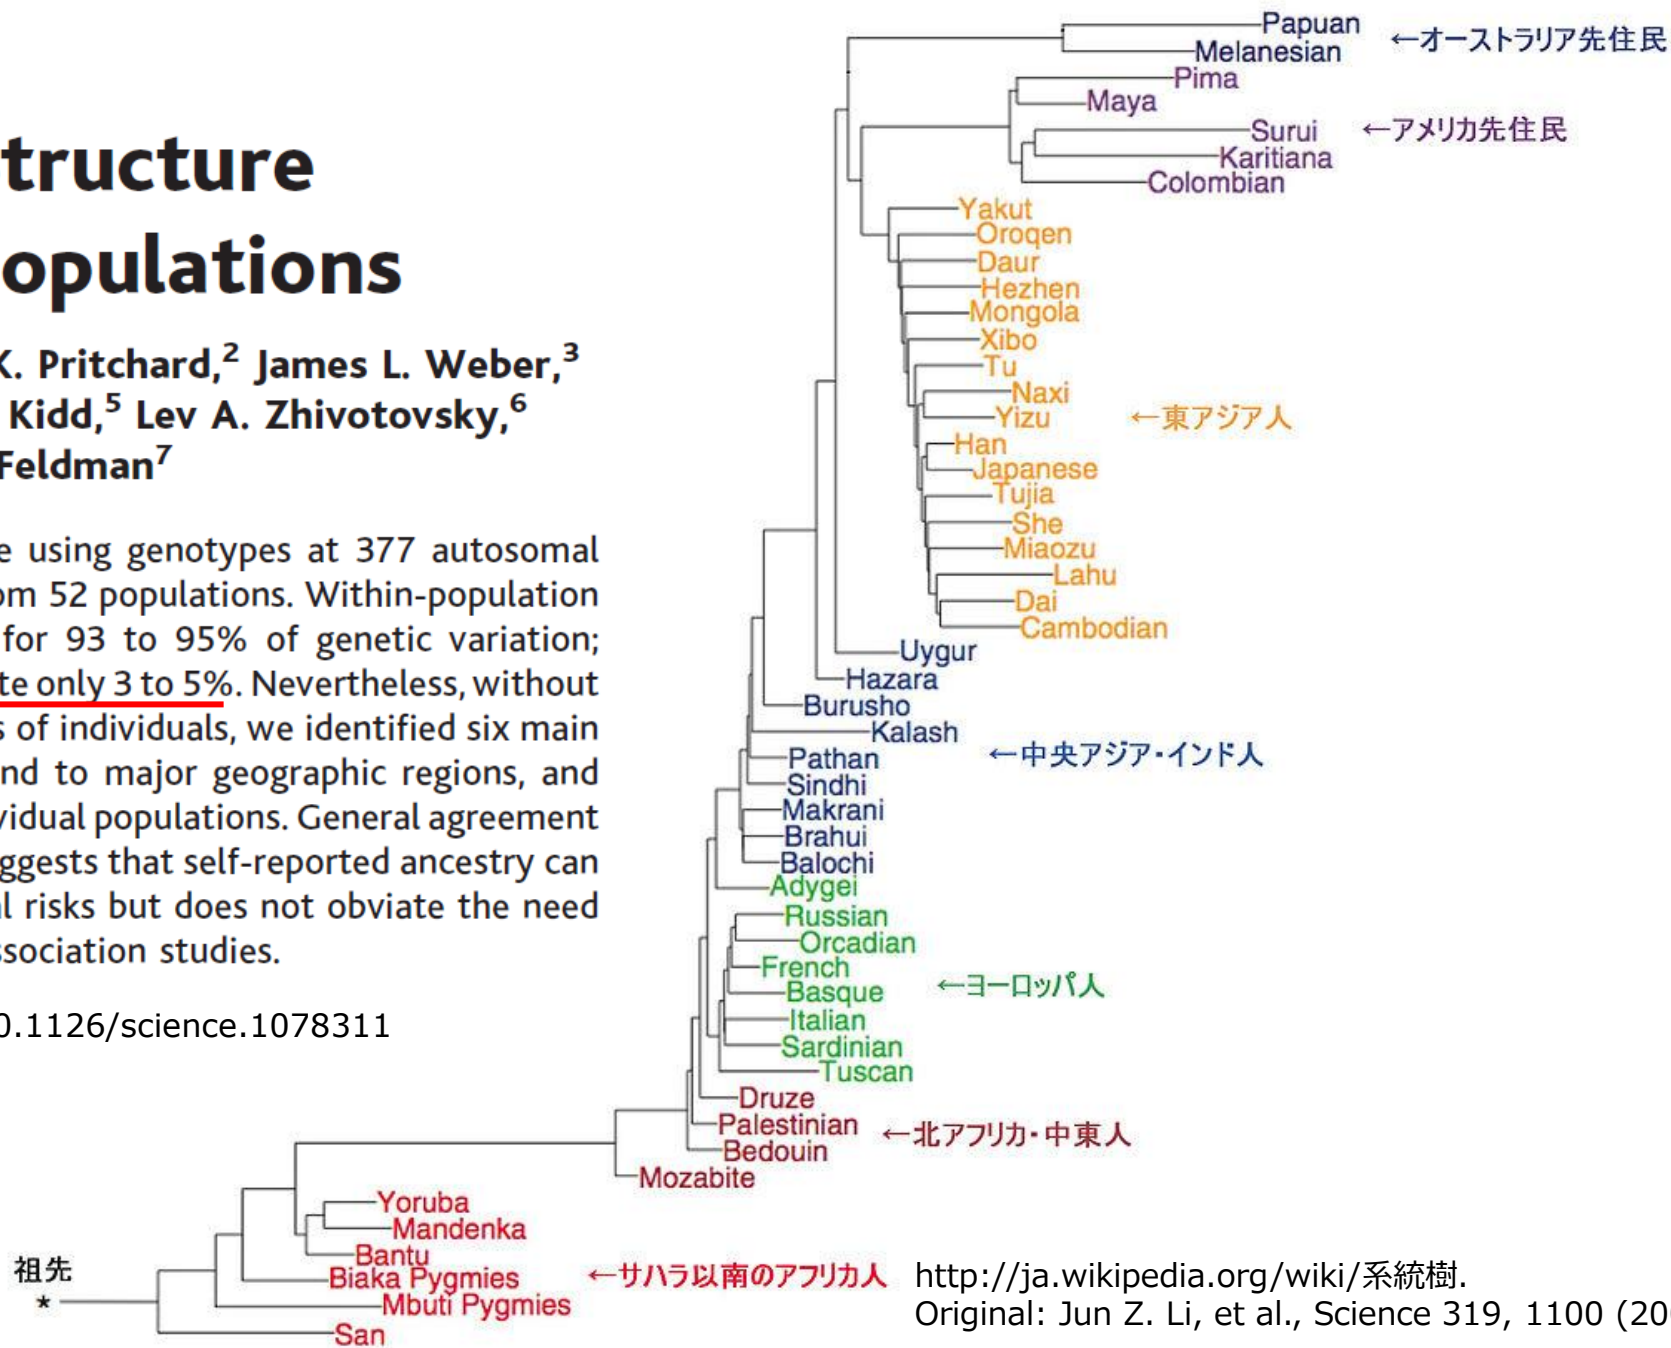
tructure
opulations

K. Pritchard,$^2$ James L. Weber,$^3$ Kidd,$^5$ Lev A. Zhivotovsky,$^6$ Feldman$^7$

e using genotypes at 377 autosomal om 52 populations. Within-population for 93 to 95% of genetic variation; te only 3 to 5%. Nevertheless, without s of individuals, we identified six main nd to major geographic regions, and vidual populations. General agreement ggests that self-reported ancestry can l risks but does not obviate the need sociation studies.

0.1126/science.1078311

Papuan
Melanesian
←オーストラリア先住民
Pima
Maya
Surui
Karitiana
Colombian
←アメリカ先住民
Yakut
Oroqen
Daur
Hezhen
Mongola
Xibo
Tu
Naxi
Yizu
←東アジア人
Han
Japanese
Tujia
She
Miaozu
Lahu
Dai
Cambodian
Uygur
Hazara
Burusho
Kalash
←中央アジア・インド人
Pathan
Sindhi
Makrani
Brahui
Balochi
Adygei
Russian
Orcadian
French
Basque
←ヨーロッパ人
Italian
Sardinian
Tuscan
Druze
Palestinian
←北アフリカ・中東人
Bedouin
Mozabite
Yoruba
Mandenka
Bantu
祖先
*
Biaka Pygmies
←サハラ以南のアフリカ人
Mbuti Pygmies
San

http://ja.wikipedia.org/wiki/系統樹.
Original: Jun Z. Li, et al., Science 319, 1100 (20